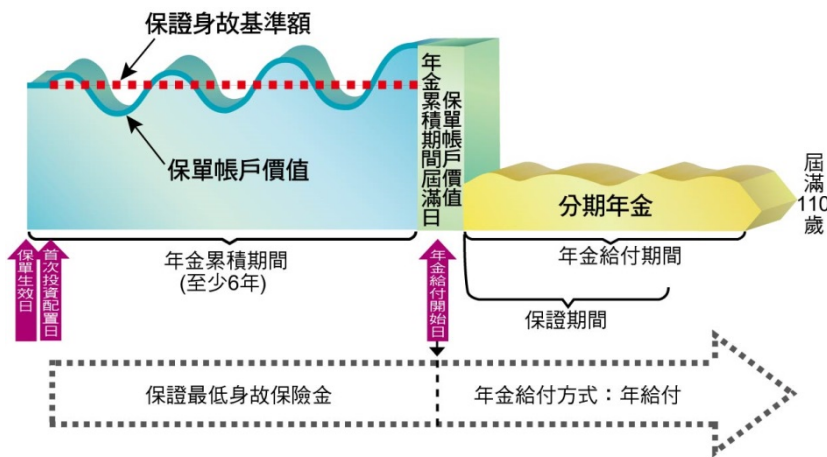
保證身故基準額

保單帳戶價值

年金累積期間屆滿日

保單帳戶價值

分期年金

屆滿110歲

保單生效日

首次投資配置日

年金累積期間
(至少6年)

年金給付開始日

年金給付期間

保證期間

保證最低身故保險金

年金給付方式：年給付